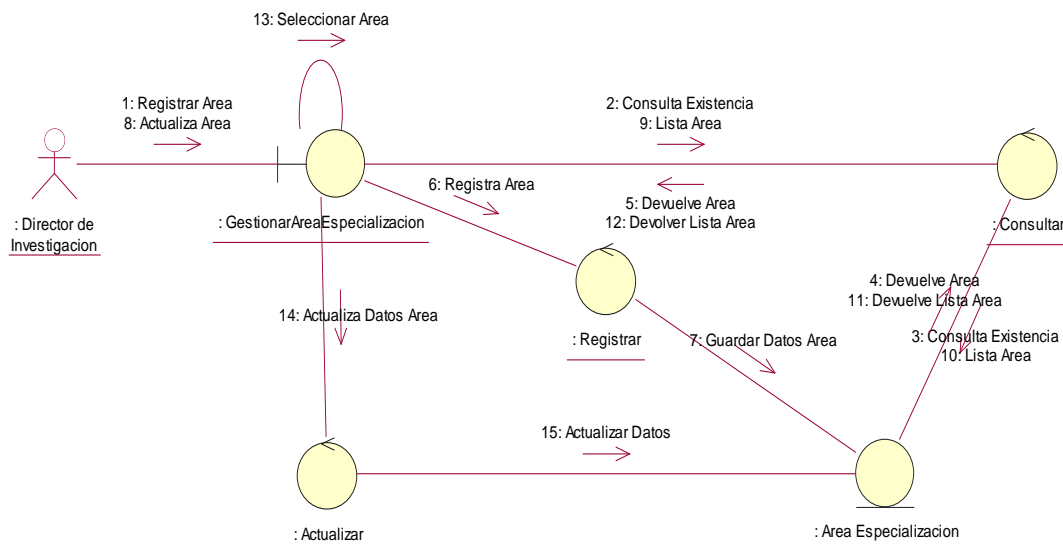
13: Seleccionar Area

1: Registrar Area
8: Actualiza Area

2: Consulta Existencia
9: Lista Area

: Director de Investigacion

6: Registra Area

5: Devuelve Area
12: Devolver Lista Area

: GestionarAreaEspecializacion

: Consultar

4: Devuelve Area
11: Devuelve Lista Area

14: Actualiza Datos Area

3: Consulta Existencia
10: Lista Area

: Registrar

7: Guardar Datos Area

15: Actualizar Datos

: Actualizar

: Area Especializacion